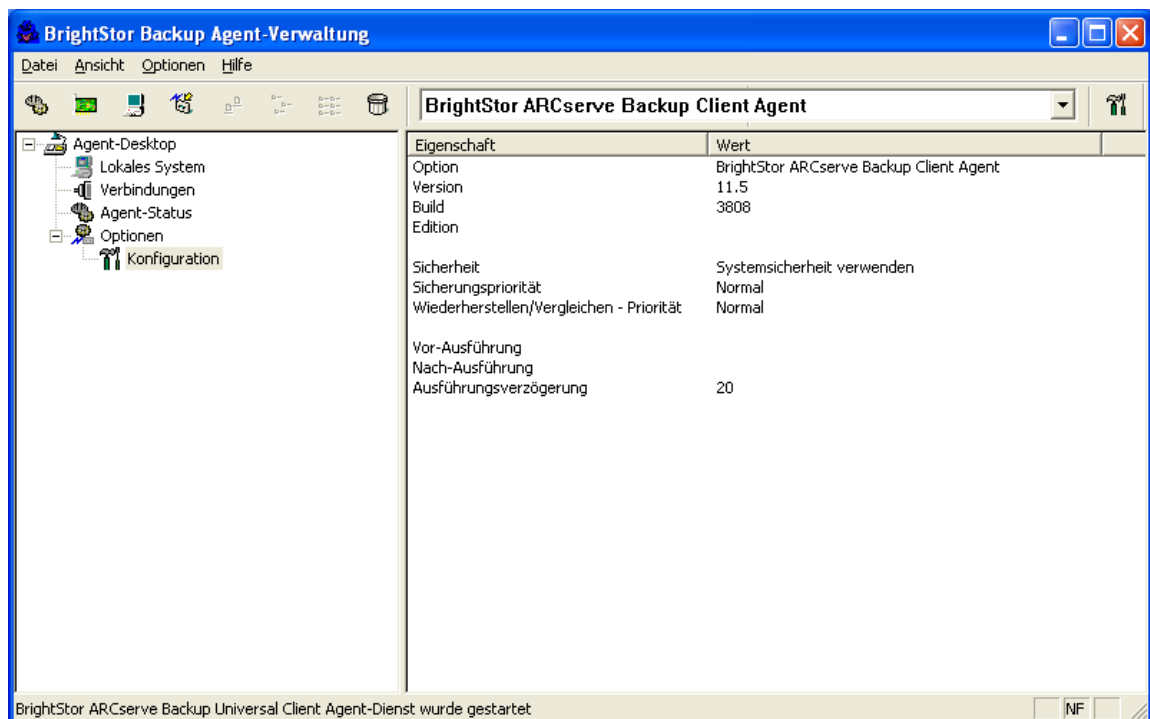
BrightStor Backup Agent-Verwaltung

Datei Ansicht Optionen Hilfe

BrightStor ARCserve Backup Client Agent

Agent-Desktop
Lokales System
Verbindungen
Agent-Status
Optionen
Konfiguration

| Eigenschaft | Wert |
|---|---|
| Option | BrightStor ARCserve Backup Client Agent |
| Version | 11.5 |
| Build | 3808 |
| Edition | |
| | |
| Sicherheit | Systemsicherheit verwenden |
| Sicherungspriorität | Normal |
| Wiederherstellen/Vergleichen - Priorität | Normal |
| | |
| Vor-Ausführung | |
| Nach-Ausführung | |
| Ausführungsverzögerung | 20 |

BrightStor ARCserve Backup Universal Client Agent-Dienst wurde gestartet

NF